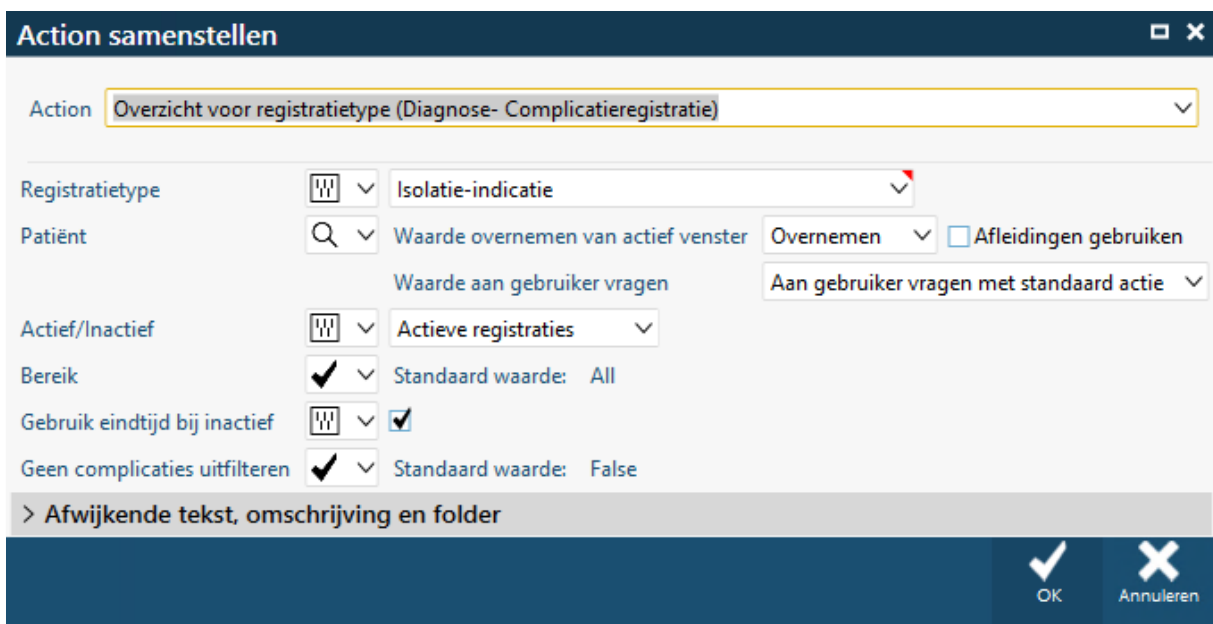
Action samenstellen

Action Overzicht voor registratietype (Diagnose- Complicatieregistratie)

Registratietype Isolatie-indicatie
Patiënt Waarde overnemen van actief venster Overnemen Afleidingen gebruiken
Waarde aan gebruiker vragen Aan gebruiker vragen met standaard actie
Actief/Inactief Actieve registraties
Bereik Standaard waarde: All
Gebruik eindtijd bij inactief
Geen complicaties uitfilteren Standaard waarde: False

> Afwijkende tekst, omschrijving en folder

OK
Annuleren